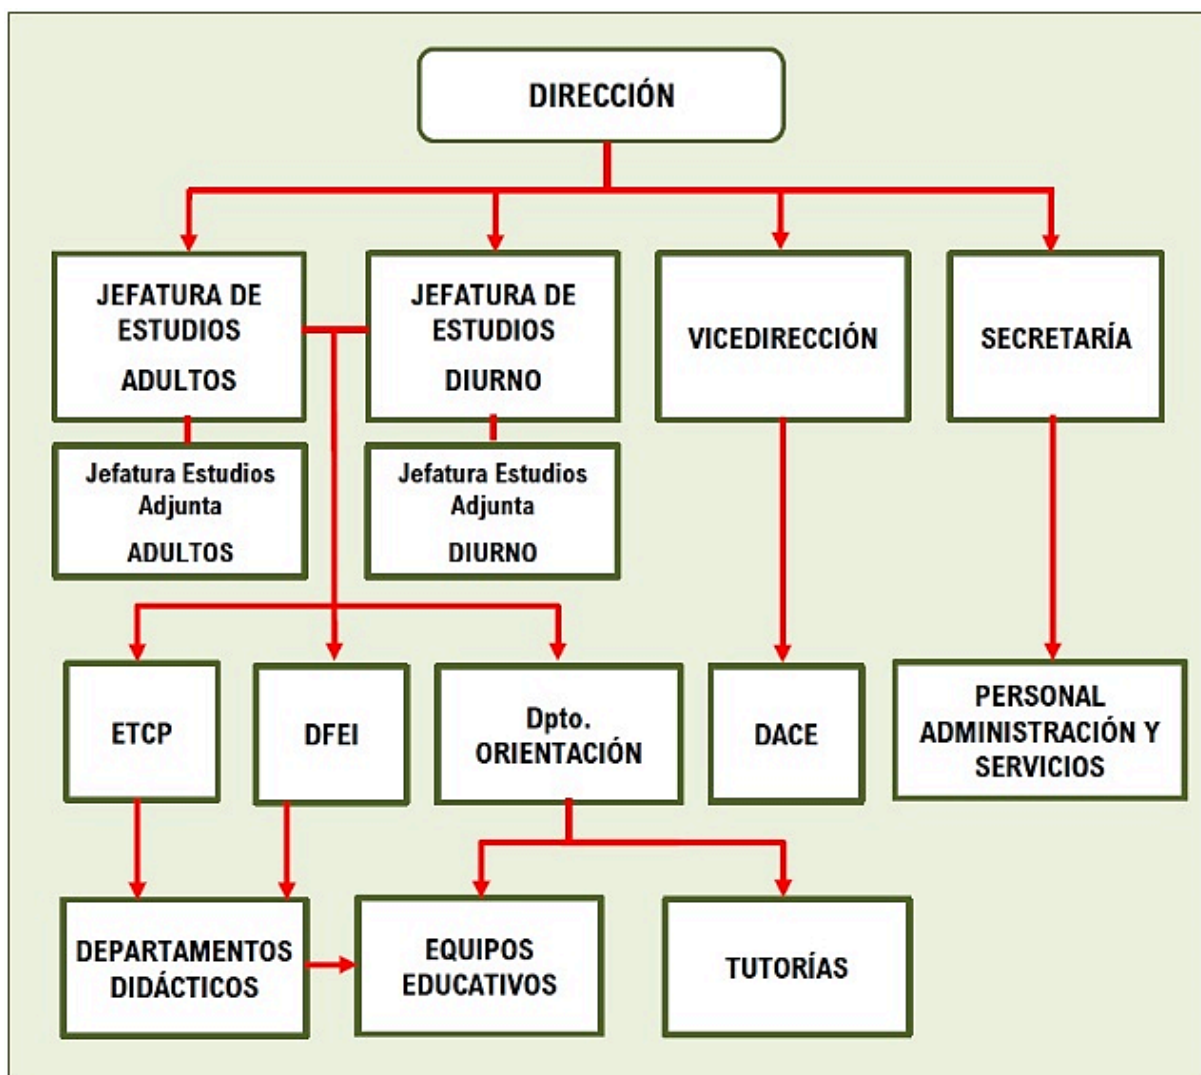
DIRECCIÓN

JEFATURA DE ESTUDIOS
ADULTOS

JEFATURA DE ESTUDIOS
DIURNO

VICEDIRECCIÓN

SECRETARÍA

Jefatura Estudios Adjunta
ADULTOS

Jefatura Estudios Adjunta
DIURNO

ETCP

DFEI

Dpto. ORIENTACIÓN

DACE

PERSONAL ADMINISTRACIÓN Y SERVICIOS

DEPARTAMENTOS DIDÁCTICOS

EQUIPOS EDUCATIVOS

TUTORÍAS